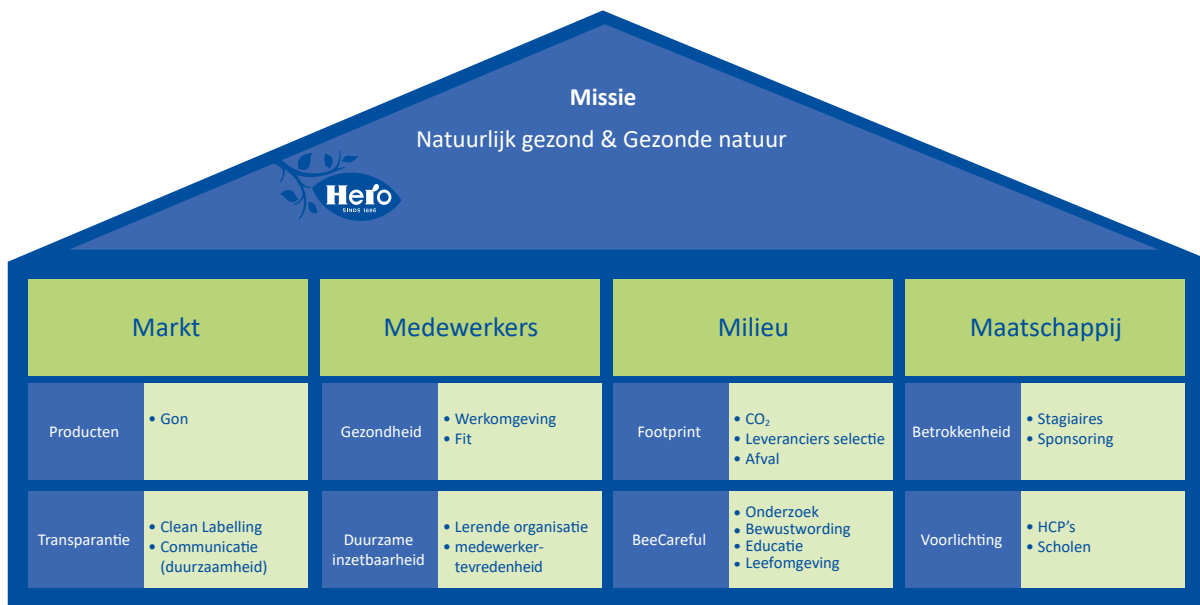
Missie

Natuurlijk gezond & Gezonde natuur

Hero
SINDS 1886

Markt

Medewerkers

Milieu

Maatschappij

Producten
• Gon

Gezondheid
• Werkomgeving
• Fit

Footprint
• $CO_2$
• Leveranciers selectie
• Afval

Betrokkenheid
• Stagiaires
• Sponsoring

Transparantie
• Clean Labelling
• Communicatie (duurzaamheid)

Duurzame inzetbaarheid
• Lerende organisatie
• medewerkertevredenheid

BeeCareful
• Onderzoek
• Bewustwording
• Educatie
• Leefomgeving

Voorlichting
• HCP's
• Scholen